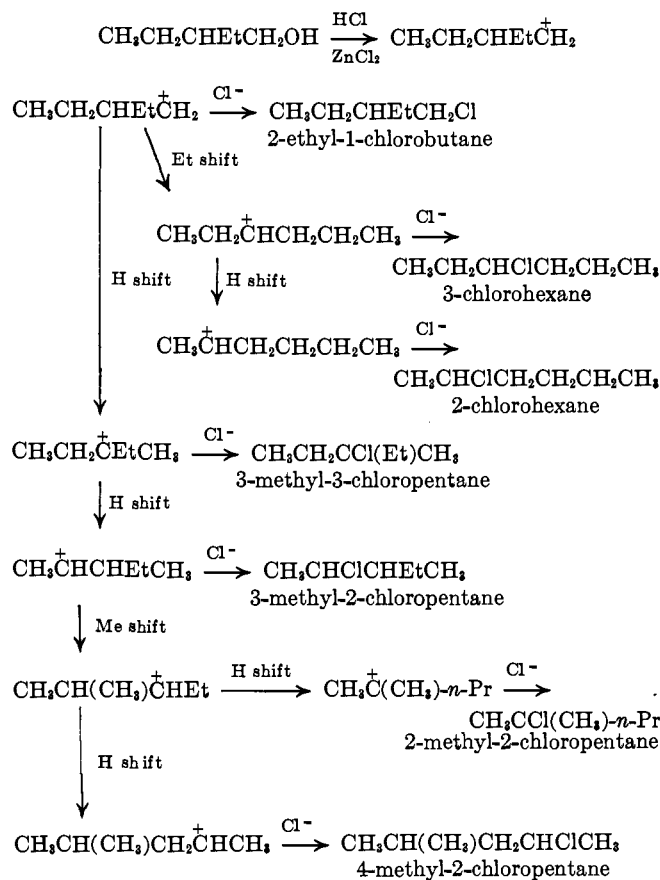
$CH_3CH_2CHEtCH_2OH \xrightarrow[ZnCl_2]{HCl} CH_3CH_2CHEt\overset{+}{C}H_2$

$CH_3CH_2CHEt\overset{+}{C}H_2 \xrightarrow{Cl^-} CH_3CH_2CHEtCH_2Cl$
2-ethyl-1-chlorobutane

Et shift

$CH_3CH_2\overset{+}{C}HCH_2CH_2CH_3 \xrightarrow{Cl^-}$
$CH_3CH_2CHClCH_2CH_2CH_3$
3-chlorohexane

H shift

H shift

$CH_3\overset{+}{C}HCH_2CH_2CH_2CH_3 \xrightarrow{Cl^-}$
$CH_3CHClCH_2CH_2CH_2CH_3$
2-chlorohexane

$CH_3CH_2\overset{+}{C}EtCH_3 \xrightarrow{Cl^-} CH_3CH_2CCl(Et)CH_3$
3-methyl-3-chloropentane

H shift

$CH_3\overset{+}{C}HCHEtCH_3 \xrightarrow{Cl^-} CH_3CHClCHEtCH_3$
3-methyl-2-chloropentane

Me shift

$CH_3CH(CH_3)\overset{+}{C}HEt \xrightarrow{H\ shift} CH_3\overset{+}{C}(CH_3)\text{-}n\text{-}Pr \xrightarrow{Cl^-}$
$CH_3CCl(CH_3)\text{-}n\text{-}Pr$
2-methyl-2-chloropentane

H shift

$CH_3CH(CH_3)CH_2\overset{+}{C}HCH_3 \xrightarrow{Cl^-} CH_3CH(CH_3)CH_2CHClCH_3$
4-methyl-2-chloropentane